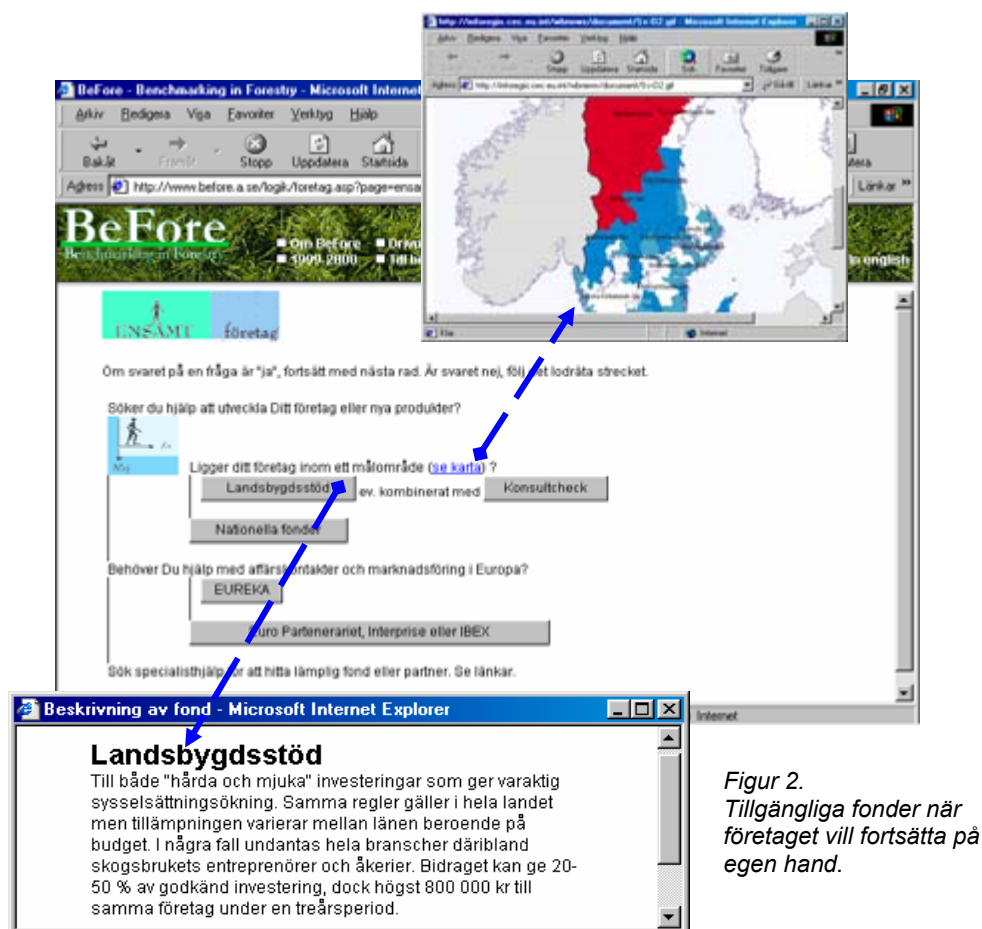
http://inforegio.cec.eu.int/wbnews/document/5-c-O2.gif - Microsoft Internet Explorer

Arkiv Redigera Visa Favoriter Verktyg Hjälp

Stopp Uppdatera Startsida Sök Favoriter Tidigare

Adress http://inforegio.cec.eu.int/wbnews/document/5-c-O2.gif Gå till Länkar

Klar Internet

BeFore - Benchmarking in Forestry - Microsoft Internet

Arkiv Redigera Visa Favoriter Verktyg Hjälp

Bakåt Framåt Stopp Uppdatera Startsida

Adress http://www.before.a.se/logik/foretag.asp?page=ensa

Länkar

BeFore
Benchmarking in Forestry

Om BeFore Drivn
1999-2000 Till b

In english

ENSAMT företag

Om svaret på en fråga är "ja", fortsätt med nästa rad. Är svaret nej, följ det lodräta strecket.

Söker du hjälp att utveckla Ditt företag eller nya produkter?

Ligger ditt företag inom ett målområde (se karta) ?

Landsbygdsstöd ev. kombinerat med Konsultcheck

Nationella fonder

Behöver Du hjälp med affärskontakter och marknadsföring i Europa?

EUREKA

Euro Parteneriariet, Interprise eller IBEX

Sök specialisthjälp för att hitta lämplig fond eller partner. Se länkar.

Internet

Beskrivning av fond - Microsoft Internet Explorer

Landsbygdsstöd
Till både "hårda och mjuka" investeringar som ger varaktig sysselsättningsökning. Samma regler gäller i hela landet men tillämpningen varierar mellan länen beroende på budget. I några fall undantas hela branscher däribland skogsbrukets entreprenörer och åkerier. Bidraget kan ge 20-50 % av godkänd investering, dock högst 800 000 kr till samma företag under en treårsperiod.

Figur 2.
Tillgängliga fonder när företaget vill fortsätta på egen hand.